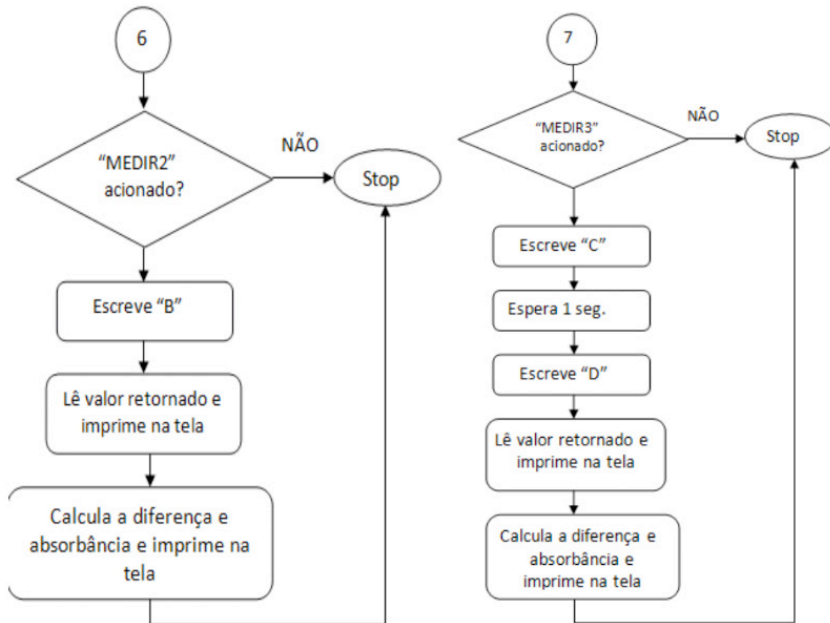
6

"MEDIR2" acionado?

NÃO

Stop

Escreve "B"

Lê valor retornado e imprime na tela

Calcula a diferença e absorbância e imprime na tela

7

"MEDIR3" acionado?

NÃO

Stop

Escreve "C"

Espera 1 seg.

Escreve "D"

Lê valor retornado e imprime na tela

Calcula a diferença e absorbância e imprime na tela